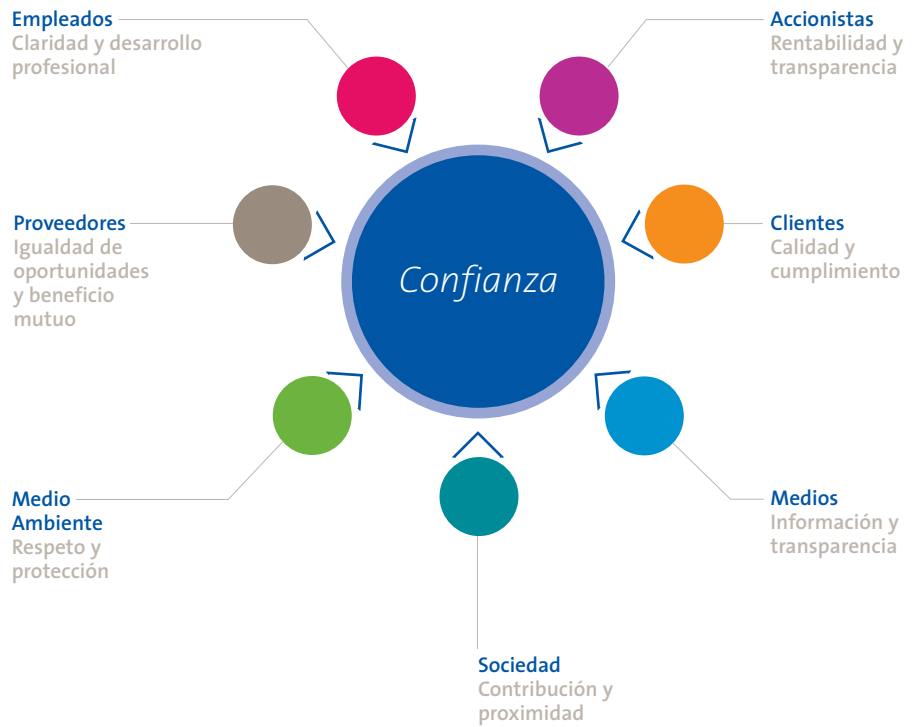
Empleados
Claridad y desarrollo profesional

Accionistas
Rentabilidad y transparencia

Proveedores
Igualdad de oportunidades y beneficio mutuo

Confianza

Clientes
Calidad y cumplimiento

Medio Ambiente
Respeto y protección

Medios
Información y transparencia

Sociedad
Contribución y proximidad